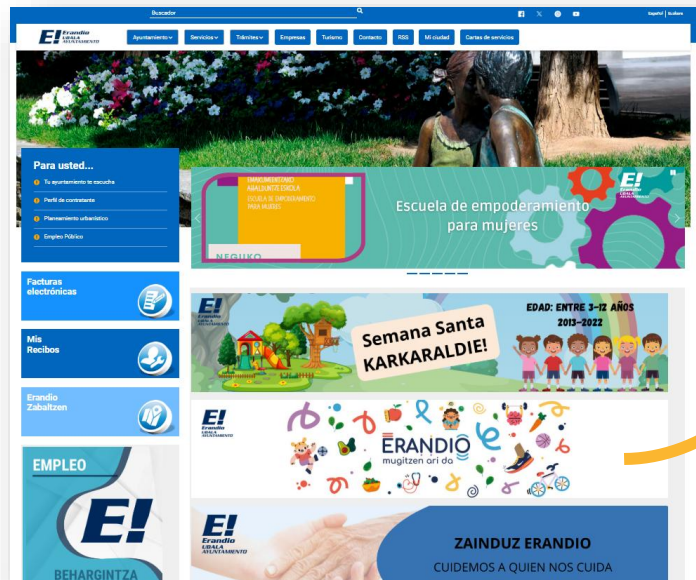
Buscador

Español | Euskara

E! Erandio UDALA AYUNTAMIENTO

Ayuntamiento Servicios Trámites Empresas Turismo Contacto RSS Mi ciudad Cartas de servicios

Para usted...

Tu ayuntamiento te escucha

Perfil de contratante

Planeamiento urbanístico

Empleo Público

EMANTZIPAZIORAKO ABALDUNTZE ESKOLA
ESCUELA DE EMPODERAMIENTO PARA MUJERES

NEGUKO

E! Erandio UDALA AYUNTAMIENTO

Escuela de empoderamiento para mujeres

Facturas electrónicas

Mis Recibos

Erandio Zabaltzen

EMPLEO

E!

BEHARGINTZA

E! Erandio UDALA AYUNTAMIENTO

Semana Santa KARKARALDIE!

EDAD: ENTRE 3-12 AÑOS 2013-2022

E! Erandio UDALA AYUNTAMIENTO

ERANDIO mugitzen ari da

E! Erandio UDALA AYUNTAMIENTO

ZAINDUZ ERANDIO

CUIDEMOS A QUIEN NOS CUIDA